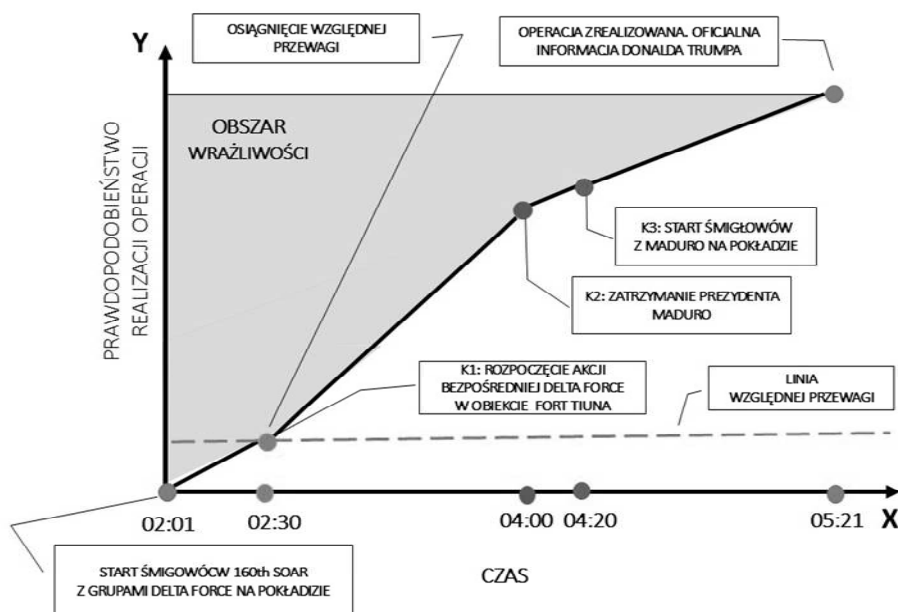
Y

OSIĄGNIĘCIE WZGLĘDNEJ PRZEWAGI

OPERACJA ZREALIZOWANA. OFICJALNA INFORMACJA DONALDA TRUMPA

PRAWDOPODOBIEŃSTWO REALIZACJI OPERACJI

OBSZAR WRAŻLIWOŚCI

K3: START ŚMIGŁOWÓW Z MADURO NA POKŁADZIE

K2: ZATRZYMANIE PREZYDENTA MADURO

K1: ROZPOCZĘCIE AKCJI BEZPOŚREDNIEJ DELTA FORCE W OBIEKCIE FORT TIUNA

LINIA WZGLĘDNEJ PRZEWAGI

02:01

02:30

04:00

04:20

05:21

X

START ŚMIGOWÓCW 160th SOAR Z GRUPAMI DELTA FORCE NA POKŁADZIE

CZAS